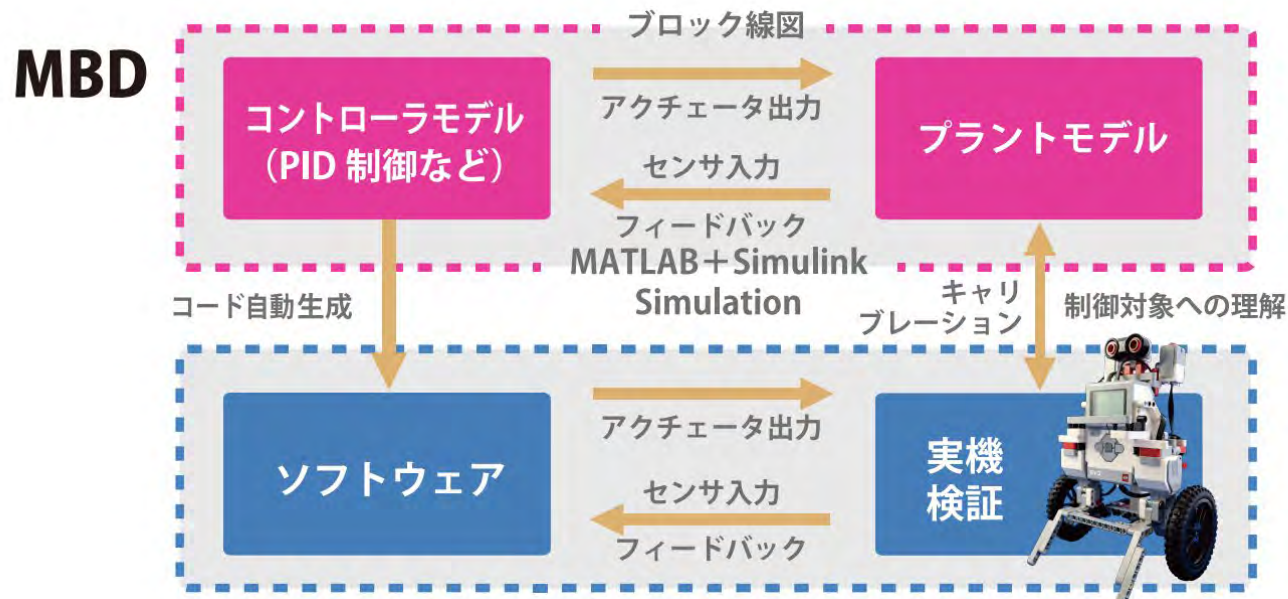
MBD

ブロック線図

コントローラモデル
(PID 制御など)

アクチェータ出力

センサ入力

フィードバック

プラントモデル

MATLAB＋Simulink
Simulation

コード自動生成

キャリブレーション

制御対象への理解

ソフトウェア

アクチェータ出力

センサ入力

フィードバック

実機
検証